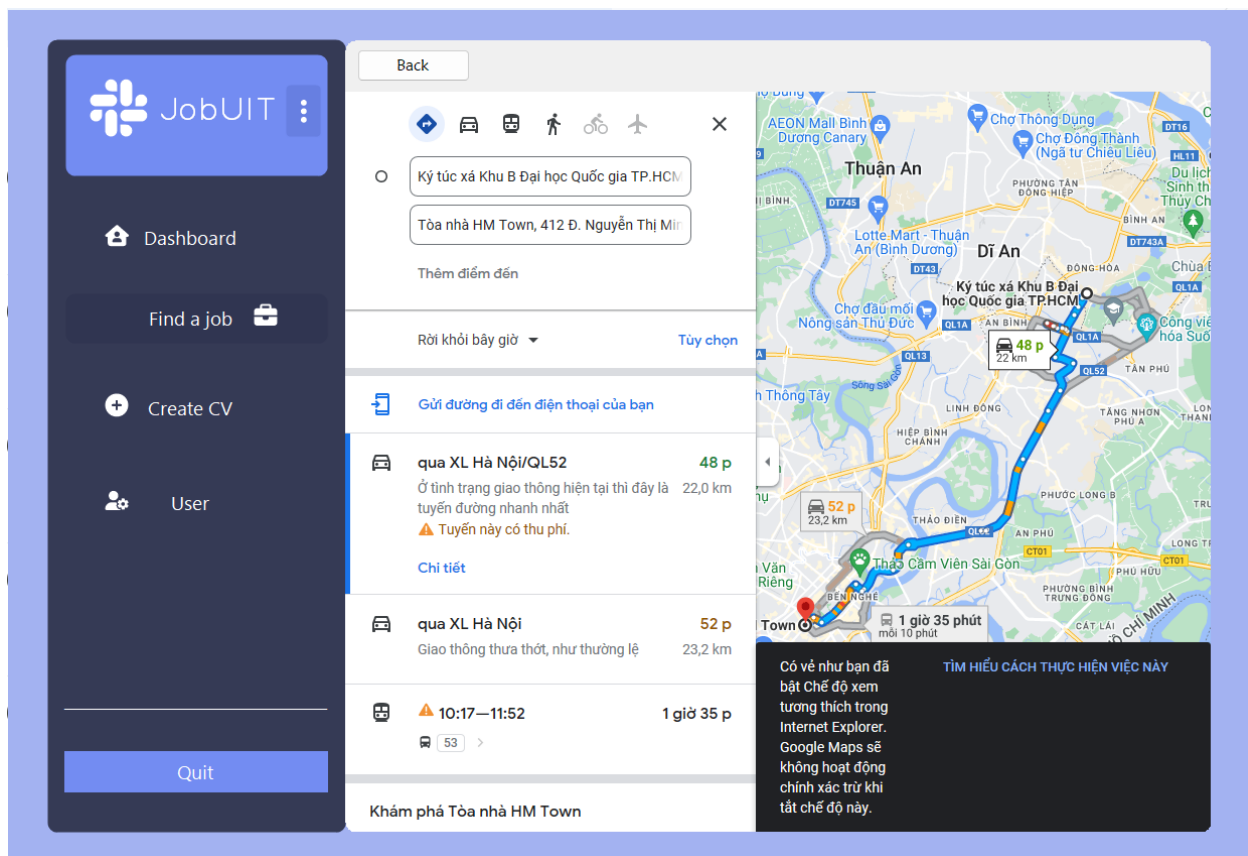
JobUIT

Dashboard

Find a job

Create CV

User

Quit

Back

Ký túc xá Khu B Đại học Quốc gia TP.HCM

Tòa nhà HM Town, 412 Đ. Nguyễn Thị Min

Thêm điểm đến

Rời khỏi bây giờ

Tùy chọn

Gửi đường đi đến điện thoại của bạn

qua XL Hà Nội/QL52
48 p
Ở tình trạng giao thông hiện tại thì đây là tuyến đường nhanh nhất
22,0 km
Tuyến này có thu phí.
Chi tiết

qua XL Hà Nội
52 p
Giao thông thưa thớt, như thường lệ
23,2 km

10:17—11:52
1 giờ 35 p
53

Khám phá Tòa nhà HM Town

AEON Mall Bình Dương Canary
Chợ Thông Dụng
Chợ Đông Thành (Ngã tư Chiêu Liêu)
Thuận An
Dĩ An
Lotte Mart - Thuận An (Bình Dương)
Ký túc xá Khu B Đại học Quốc gia TP.HCM
Chợ đầu mối Nông sản Thủ Đức
48 p
22 km
52 p
23,2 km
Thảo Cầm Viên Sài Gòn
Town
1 giờ 35 phút
mỗi 10 phút
Đông Hòa
Tân Phú
Phước Long B
Thảo Điền
Bến Nghé
Hiệp Bình Chánh
Linh Đông
Thống Tây
Tân Đông Hiệp
Bình An
Chùa

Có vẻ như bạn đã bật Chế độ xem tương thích trong Internet Explorer. Google Maps sẽ không hoạt động chính xác trừ khi tắt chế độ này.

TÌM HIỂU CÁCH THỰC HIỆN VIỆC NÀY